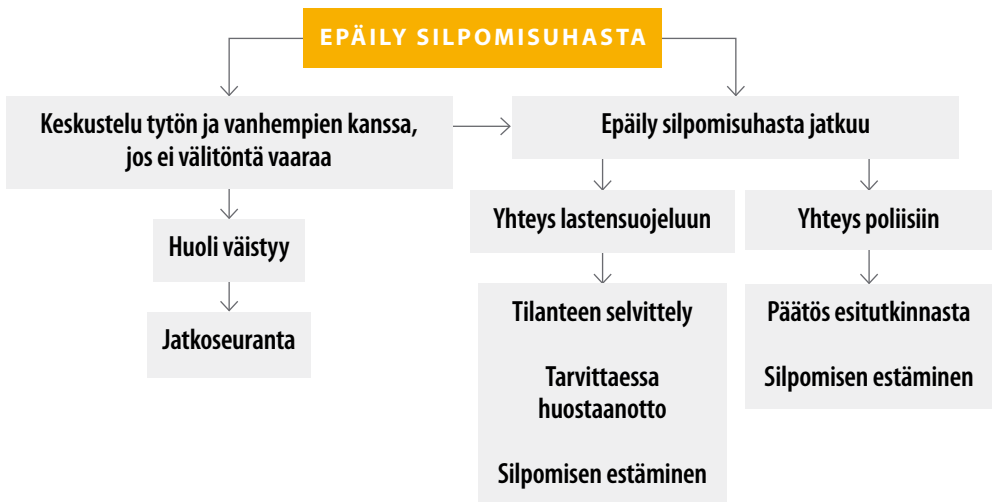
EPÄILY SILPOMISUHASTA

Keskustelu tytön ja vanhempien kanssa, jos ei välitöntä vaaraa

Huoli väistyy

Jatkoseuranta

Epäily silpomisuhasta jatkuu

Yhteys lastensuojeluun

Tilanteen selvittely

Tarvittaessa huostaanotto

Silpomisen estäminen

Yhteys poliisiin

Päätös esitutkinnasta

Silpomisen estäminen